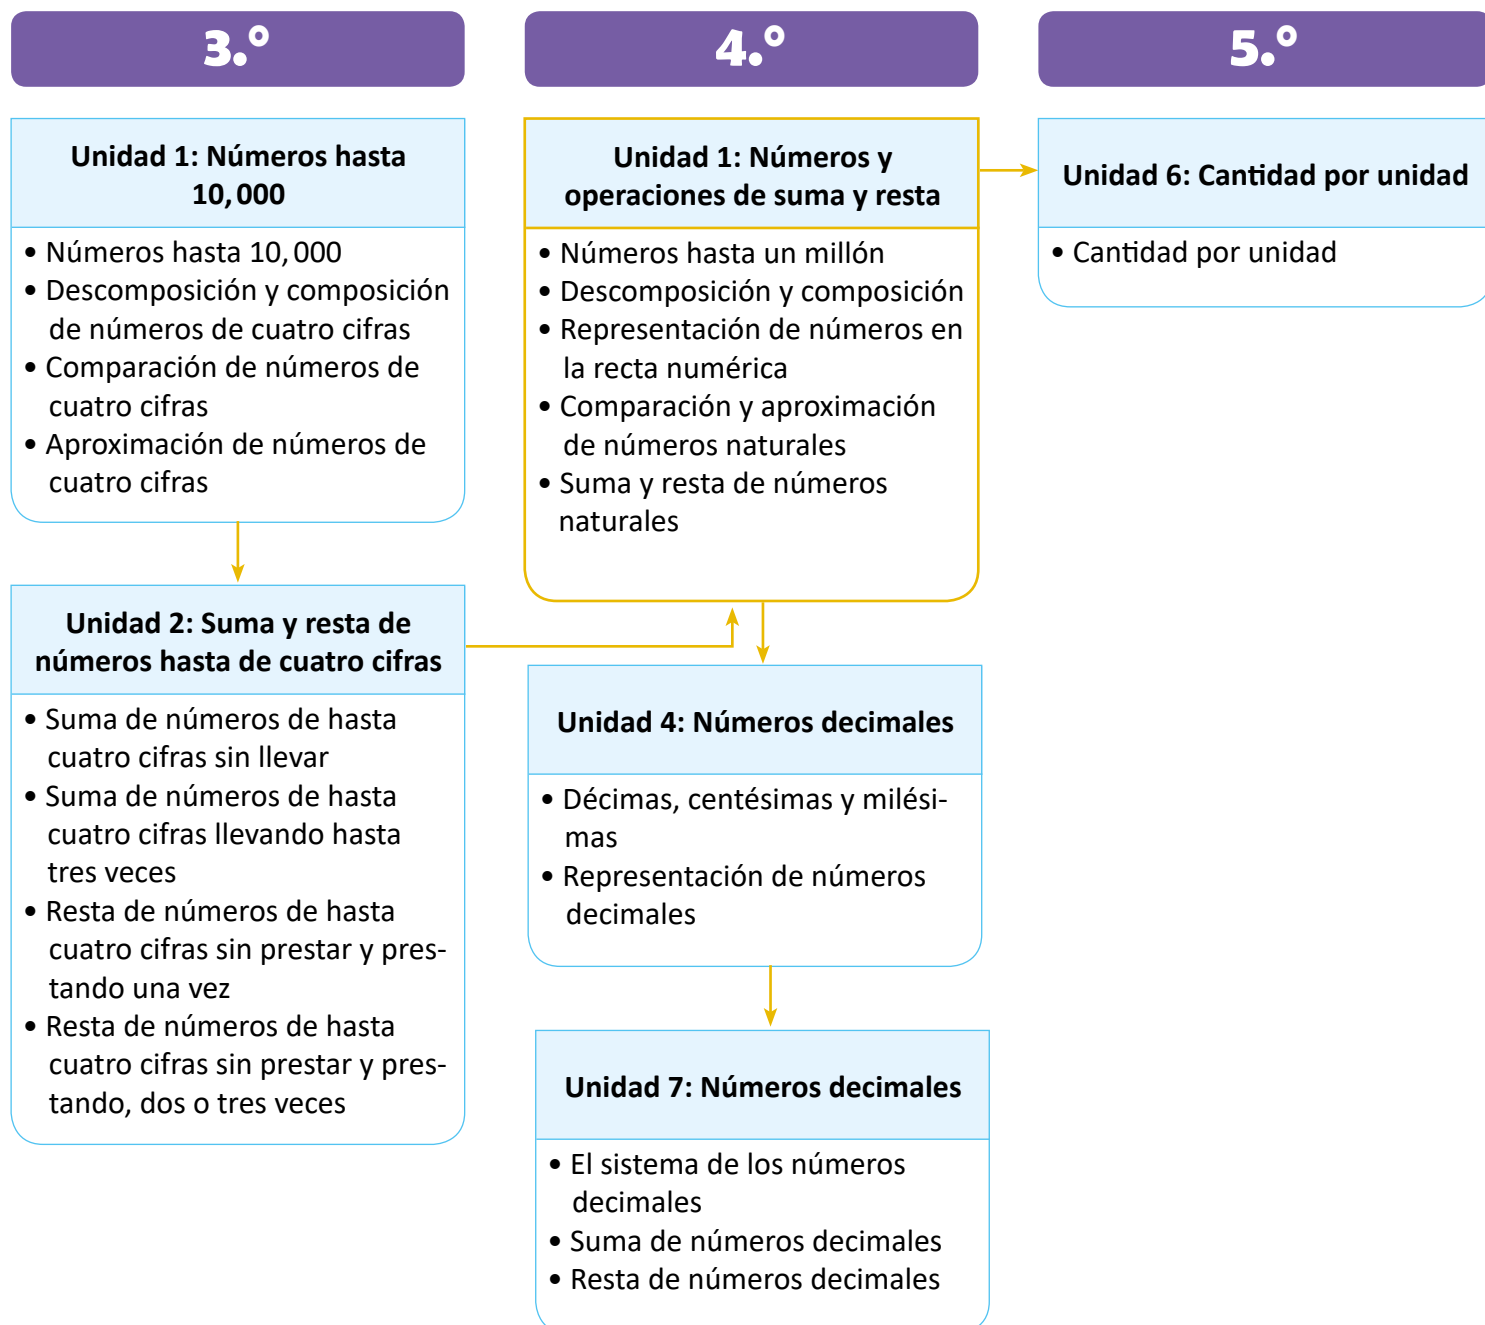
3.°

Unidad 1: Números hasta 10,000

• Números hasta 10,000
• Descomposición y composición de números de cuatro cifras
• Comparación de números de cuatro cifras
• Aproximación de números de cuatro cifras

Unidad 2: Suma y resta de números hasta de cuatro cifras

• Suma de números de hasta cuatro cifras sin llevar
• Suma de números de hasta cuatro cifras llevando hasta tres veces
• Resta de números de hasta cuatro cifras sin prestar y prestando una vez
• Resta de números de hasta cuatro cifras sin prestar y prestando, dos o tres veces

4.°

Unidad 1: Números y operaciones de suma y resta

• Números hasta un millón
• Descomposición y composición
• Representación de números en la recta numérica
• Comparación y aproximación de números naturales
• Suma y resta de números naturales

Unidad 4: Números decimales

• Décimas, centésimas y milésimas
• Representación de números decimales

Unidad 7: Números decimales

• El sistema de los números decimales
• Suma de números decimales
• Resta de números decimales

5.°

Unidad 6: Cantidad por unidad

• Cantidad por unidad